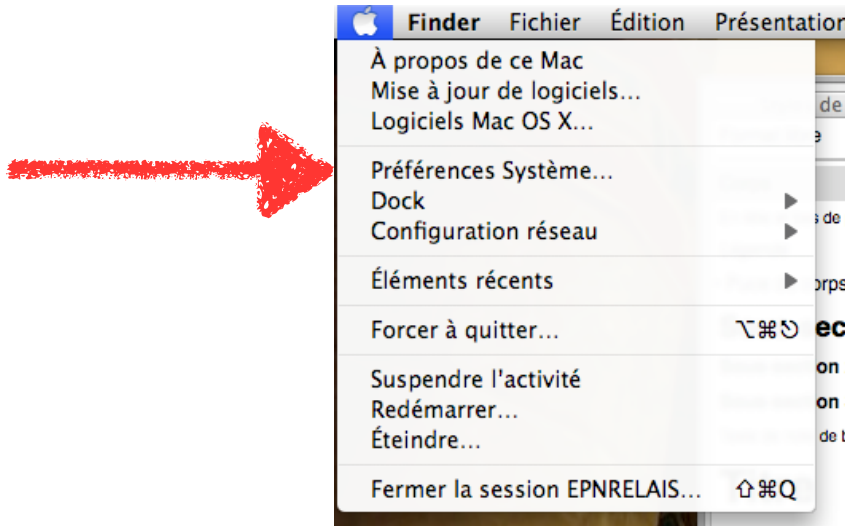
Finder Fichier Édition Présentation

À propos de ce Mac
Mise à jour de logiciels...
Logiciels Mac OS X...

Préférences Système...
Dock
Configuration réseau

Éléments récents

Forcer à quitter... ⌥⌘⎋

Suspendre l'activité
Redémarrer...
Éteindre...

Fermer la session EPNRELAIS... ⇧⌘Q